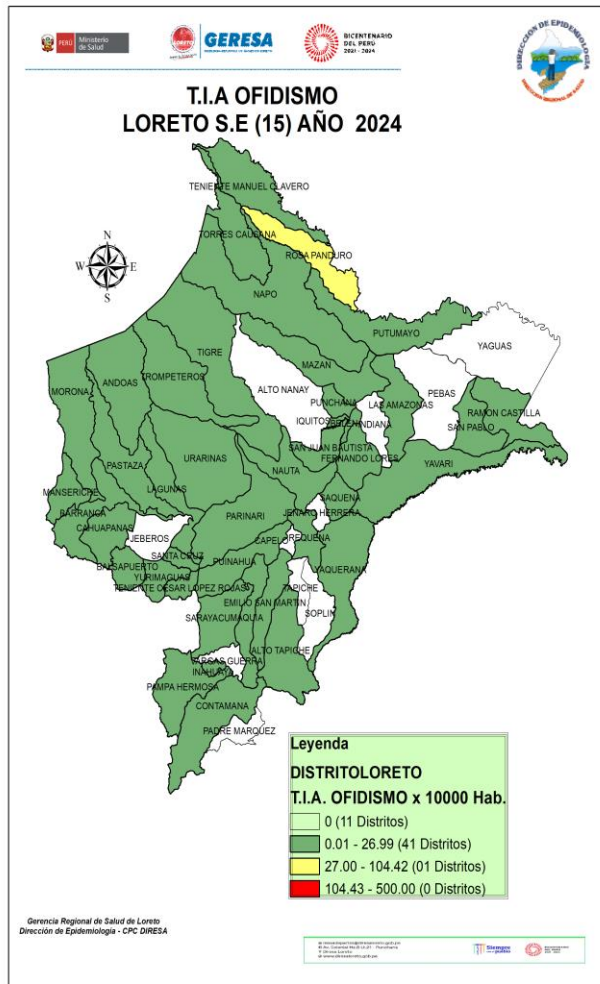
PERÚ Ministerio de Salud

GERESA

BICENTENARIO DEL PERÚ 2021 - 2024

DIRECCIÓN DE EPIDEMIOLOGÍA

T.I.A OFIDISMO
LORETO S.E (15) AÑO 2024

N
W E
S

TENIENTE MANUEL CLAVERO
TORRES CAUSANA
ROSA PANDURO
NAPO
PUTUMAYO
YAGUAS
TIGRE
MAZAN
ALTO NANAY
PEBAS
MORONA
ANDOAS
TROMPETEROS
PUNCHANA
LAS AMAZONAS
RAMON CASTILLA
IQUITOS
BELEN
INDIANA
SAN PABLO
SAN JUAN BAUTISTA
FERNANDO LORES
PASTAZA
URARINAS
NAUTA
YAVARI
MANSERICHE
LAGUNAS
SAQUENA
BARRANCA
JENARO HERRERA
CAHUAPANAS
PARINARI
JEBEROS
CAPELO
REQUENA
SANTA CRUZ
BALSAPUERTO
PUINAHUA
YURIMAGUAS
YAQUERANA
TENIENTE CESAR LOPEZ ROJAS
TAPICHE
EMILIO SAN MARTIN
SOPLIN
SARAYACU
MAQUIA
ALTO TAPICHE
VARGAS GUERRA
INAHUAYA
PAMPA HERMOSA
CONTAMANA
PADRE MARQUEZ

Leyenda
DISTRITOLORETO
T.I.A. OFIDISMO x 10000 Hab.
0 (11 Distritos)
0.01 - 26.99 (41 Distritos)
27.00 - 104.42 (01 Distritos)
104.43 - 500.00 (0 Distritos)

Gerencia Regional de Salud de Loreto
Dirección de Epidemiología - CPC DIRESA

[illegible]
Siempre con el pueblo